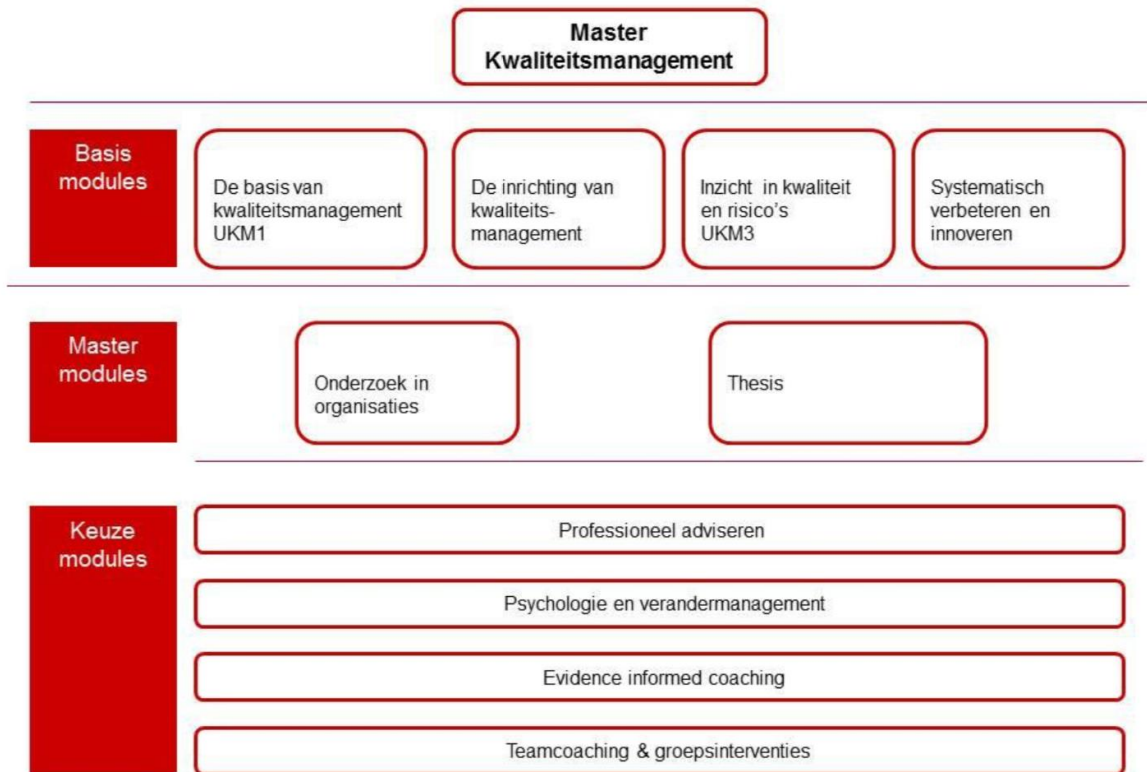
Master Kwaliteitsmanagement

Basis modules

De basis van kwaliteitsmanagement UKM1

De inrichting van kwaliteitsmanagement

Inzicht in kwaliteit en risico's UKM3

Systematisch verbeteren en innoveren

Master modules

Onderzoek in organisaties

Thesis

Keuze modules

Professioneel adviseren

Psychologie en verandermanagement

Evidence informed coaching

Teamcoaching & groepsinterventies